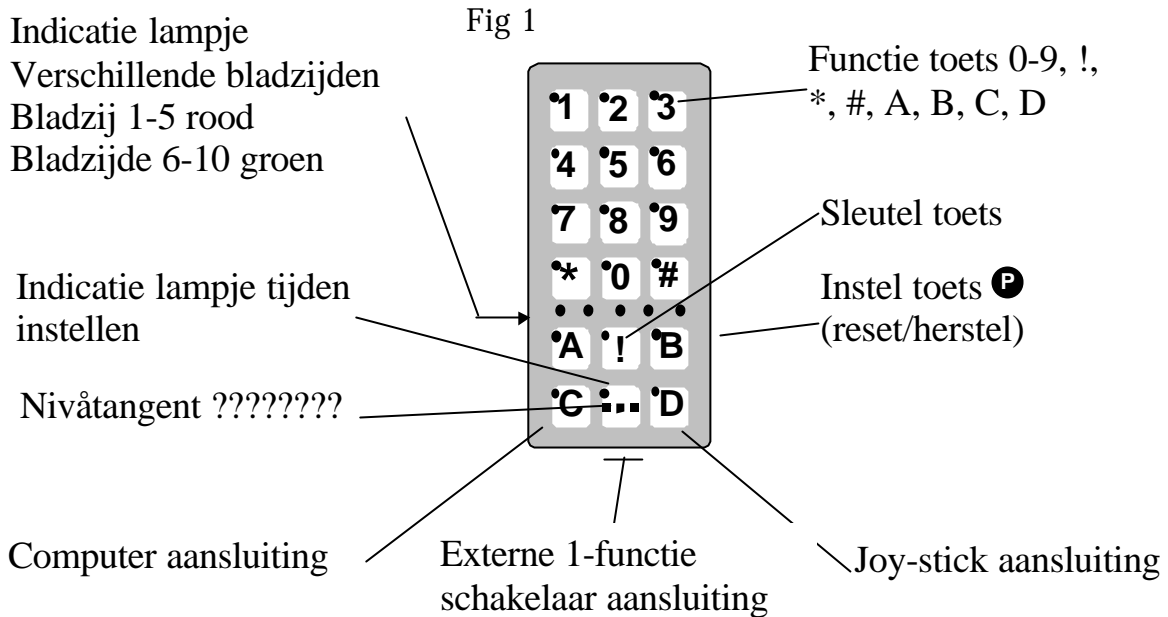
Fig 1

Indicatie lampje Verschillende bladzijden Bladzij 1-5 rood Bladzijde 6-10 groen

Functie toets 0-9, !, *, #, A, B, C, D

1 2 3
4 5 6
7 8 9
* 0 #
A ! B
C ... D

Sleutel toets

Indicatie lampje tijden instellen

Instel toets P (reset/herstel)

Nivåtangent ????????

Computer aansluiting

Externe 1-functie schakelaar aansluiting

Joy-stick aansluiting